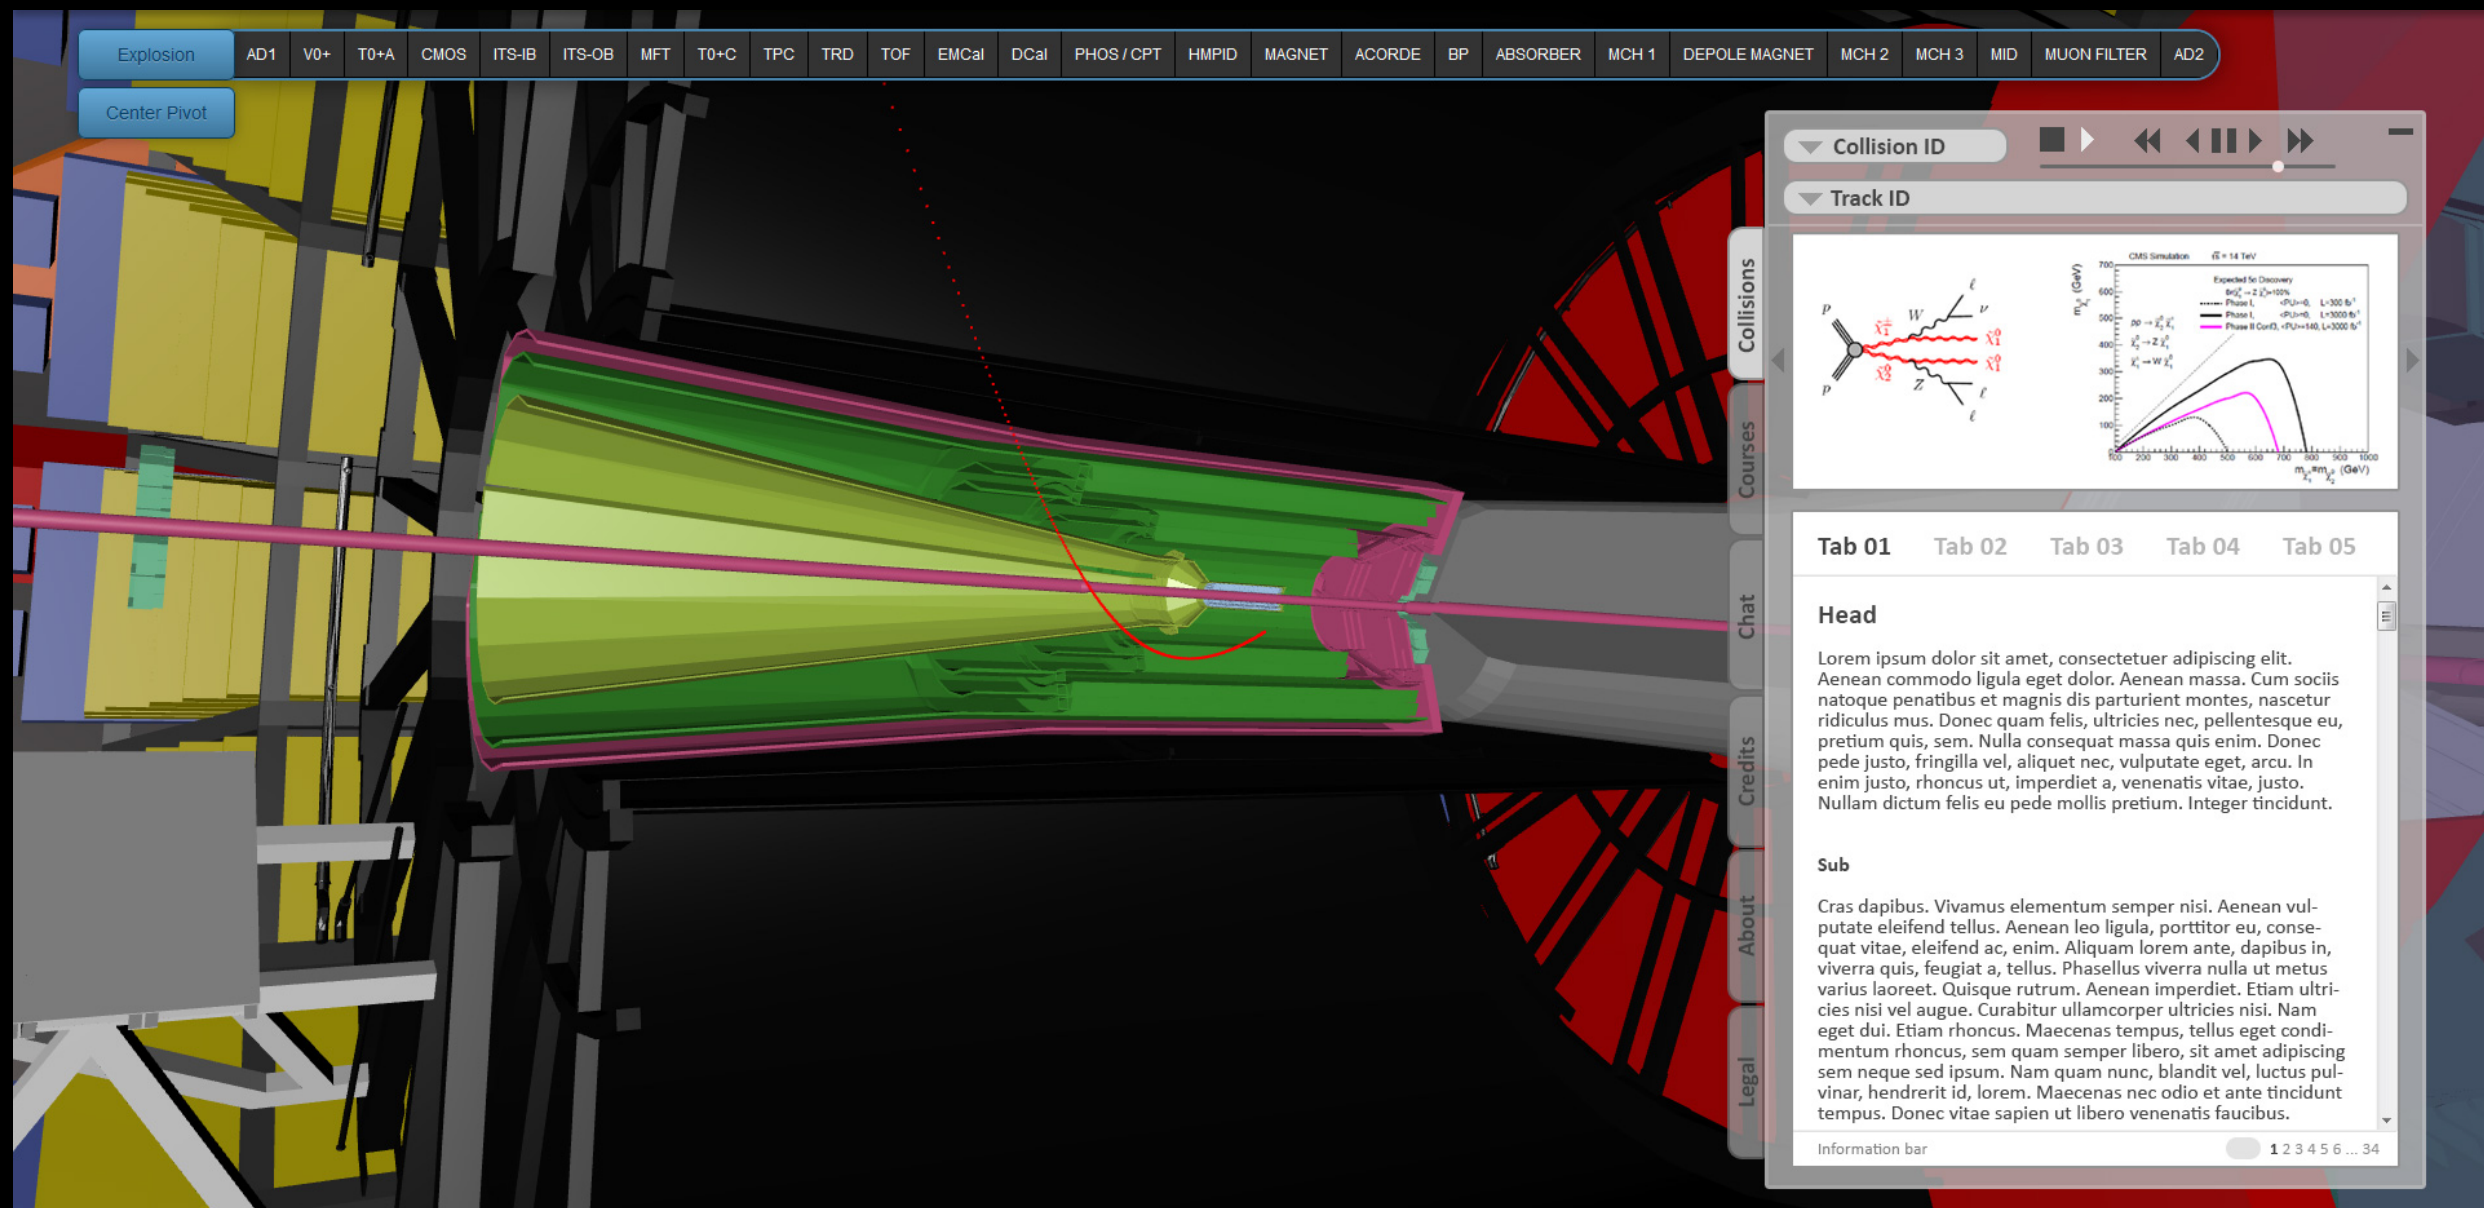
Explosion AD1 V0+ T0+A CMOS ITS-IB ITS-OB MFT T0+C TPC TRD TOF EMCal DCal PHOS / CPT HMPID MAGNET ACORDE BP ABSORBER MCH 1 DEPOLE MAGNET MCH 2 MCH 3 MID MUON FILTER AD2

Center Pivot

Collision ID

Track ID

Collisions

Courses

Chat

Credits

About

Legal

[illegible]

Tab 01 Tab 02 Tab 03 Tab 04 Tab 05

Head

Lorem ipsum dolor sit amet, consectetuer adipiscing elit. Aenean commodo ligula eget dolor. Aenean massa. Cum sociis natoque penatibus et magnis dis parturient montes, nascetur ridiculus mus. Donec quam felis, ultricies nec, pellentesque eu, pretium quis, sem. Nulla consequat massa quis enim. Donec pede justo, fringilla vel, aliquet nec, vulputate eget, arcu. In enim justo, rhoncus ut, imperdiet a, venenatis vitae, justo. Nullam dictum felis eu pede mollis pretium. Integer tincidunt.

Sub

Cras dapibus. Vivamus elementum semper nisi. Aenean vulputate eleifend tellus. Aenean leo ligula, porttitor eu, consequat vitae, eleifend ac, enim. Aliquam lorem ante, dapibus in, viverra quis, feugiat a, tellus. Phasellus viverra nulla ut metus varius laoreet. Quisque rutrum. Aenean imperdiet. Etiam ultricies nisi vel augue. Curabitur ullamcorper ultricies nisi. Nam eget dui. Etiam rhoncus. Maecenas tempus, tellus eget condimentum rhoncus, sem quam semper libero, sit amet adipiscing sem neque sed ipsum. Nam quam nunc, blandit vel, luctus pulvinar, hendrerit id, lorem. Maecenas nec odio et ante tincidunt tempus. Donec vitae sapien ut libero venenatis faucibus.

Information bar

1 2 3 4 5 6 ... 34